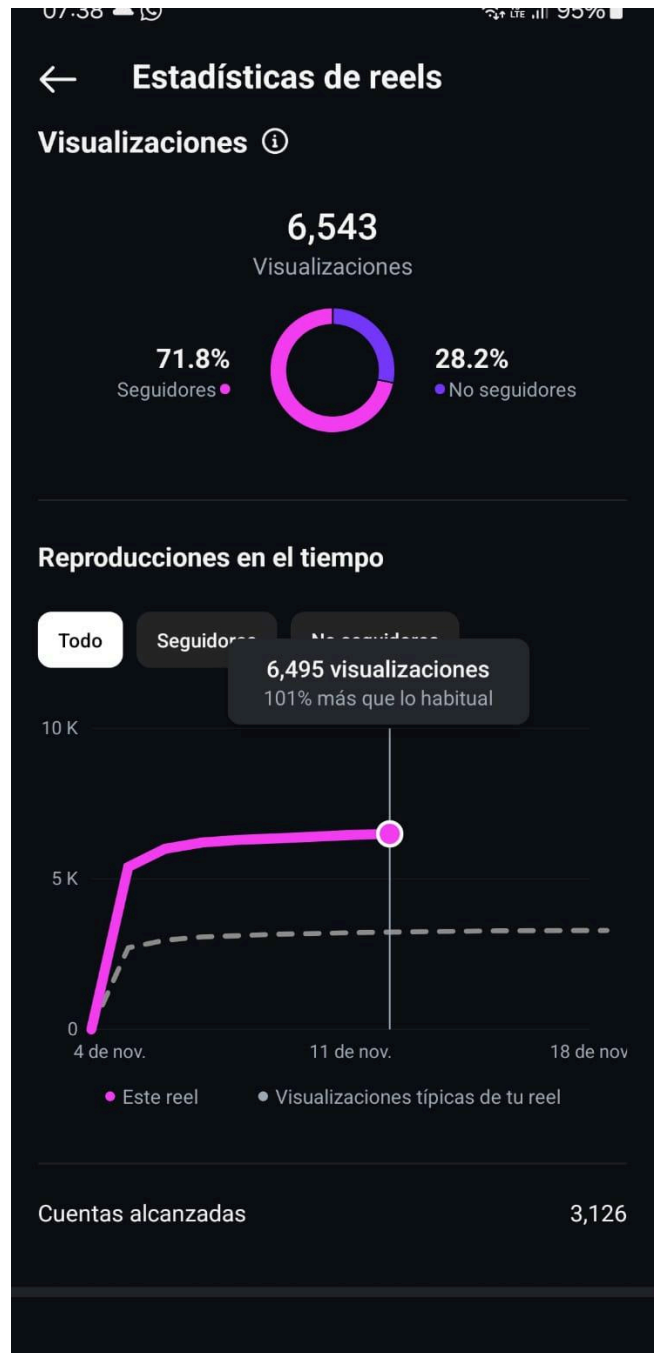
07:38

95%

← Estadísticas de reels

Visualizaciones ⓘ

6,543
Visualizaciones

71.8%
Seguidores

28.2%
No seguidores

Reproducciones en el tiempo

Todo

Seguido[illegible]

N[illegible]

6,495 visualizaciones
101% más que lo habitual

10 K

5 K

0

4 de nov.

11 de nov.

18 de nov

Este reel

Visualizaciones típicas de tu reel

Cuentas alcanzadas

3,126